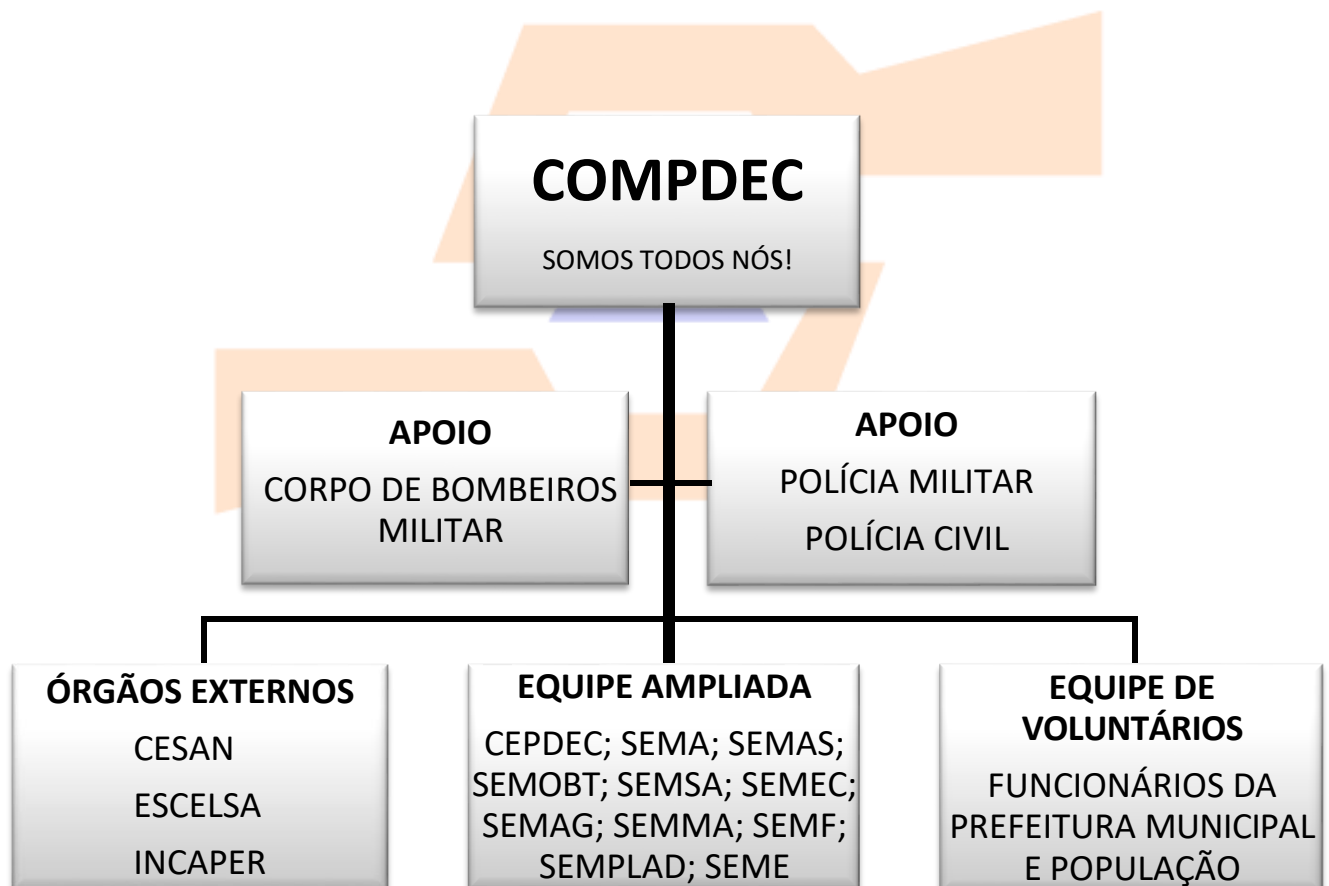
COMPDEC

SOMOS TODOS NÓS!

APOIO

CORPO DE BOMBEIROS MILITAR

APOIO

POLÍCIA MILITAR

POLÍCIA CIVIL

ÓRGÃOS EXTERNOS

CESAN

ESCELSA

INCAPER

EQUIPE AMPLIADA

CEPDEC; SEMA; SEMAS; SEMOBT; SEMSA; SEMEC; SEMAG; SEMMA; SEMF; SEMPLAD; SEME

EQUIPE DE VOLUNTÁRIOS

FUNCIONÁRIOS DA PREFEITURA MUNICIPAL E POPULAÇÃO